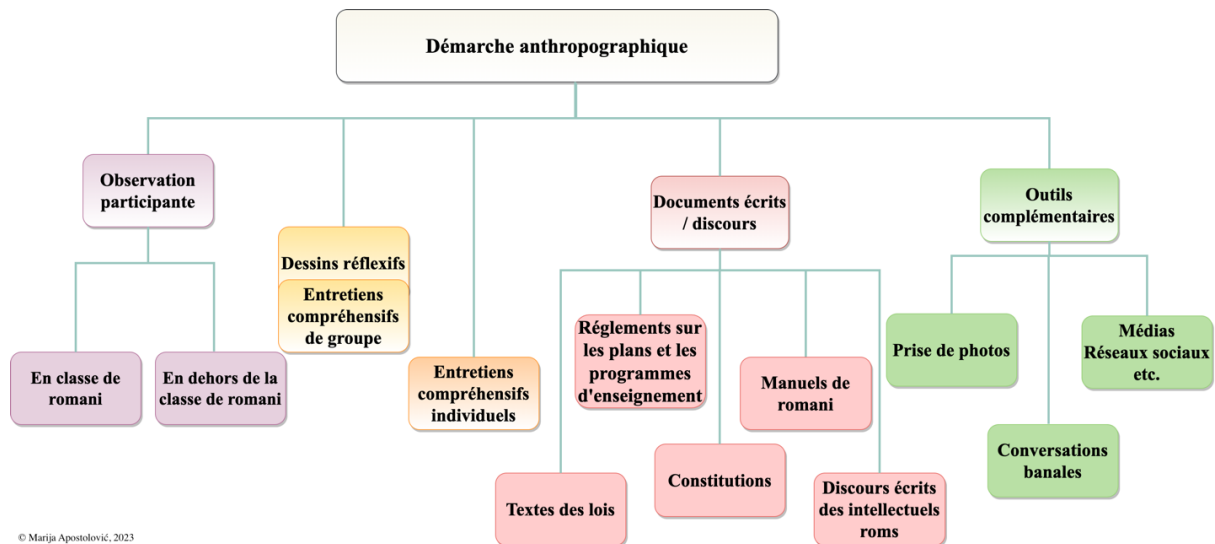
Démarche anthropographique

Observation participante

En classe de romani

En dehors de la classe de romani

Dessins réflexifs

Entretiens compréhensifs de groupe

Entretiens compréhensifs individuels

Documents écrits / discours

Réglements sur les plans et les programmes d'enseignement

Manuels de romani

Textes des lois

Constitutions

Discours écrits des intellectuels roms

Outils complémentaires

Prise de photos

Médias Réseaux sociaux etc.

Conversations banales

© Marija Apostolović, 2023